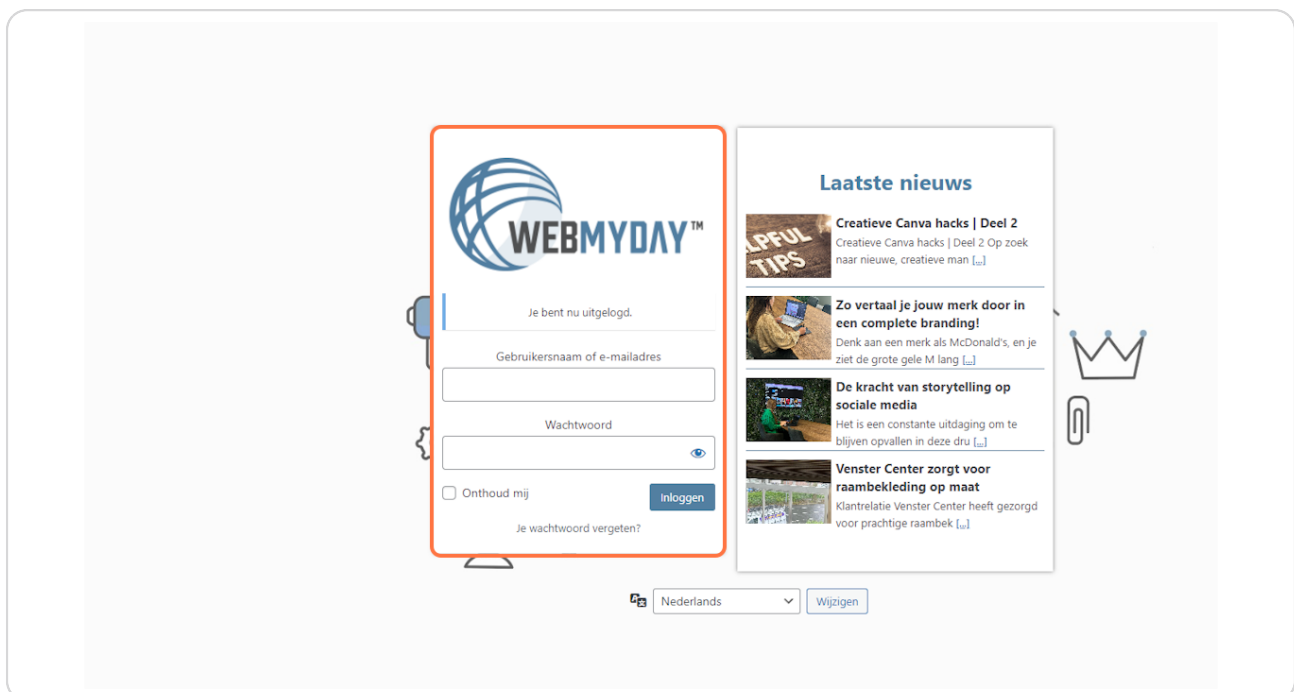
WEBMYDAY™

Je bent nu uitgelogd.

Gebruikersnaam of e-mailadres

Wachtwoord

Onthoud mij

Inloggen

Je wachtwoord vergeten?

Laatste nieuws

HELPFUL TIPS

Creatieve Canva hacks | Deel 2
Creatieve Canva hacks | Deel 2 Op zoek naar nieuwe, creatieve man [...]

Zo vertaal je jouw merk door in een complete branding!
Denk aan een merk als McDonald's, en je ziet de grote gele M lang [...]

De kracht van storytelling op sociale media
Het is een constante uitdaging om te blijven opvallen in deze dru [...]

Venster Center zorgt voor raambekleding op maat
Klantrelatie Venster Center heeft gezorgd voor prachtige raambek [...]

Nederlands
Wijzigen